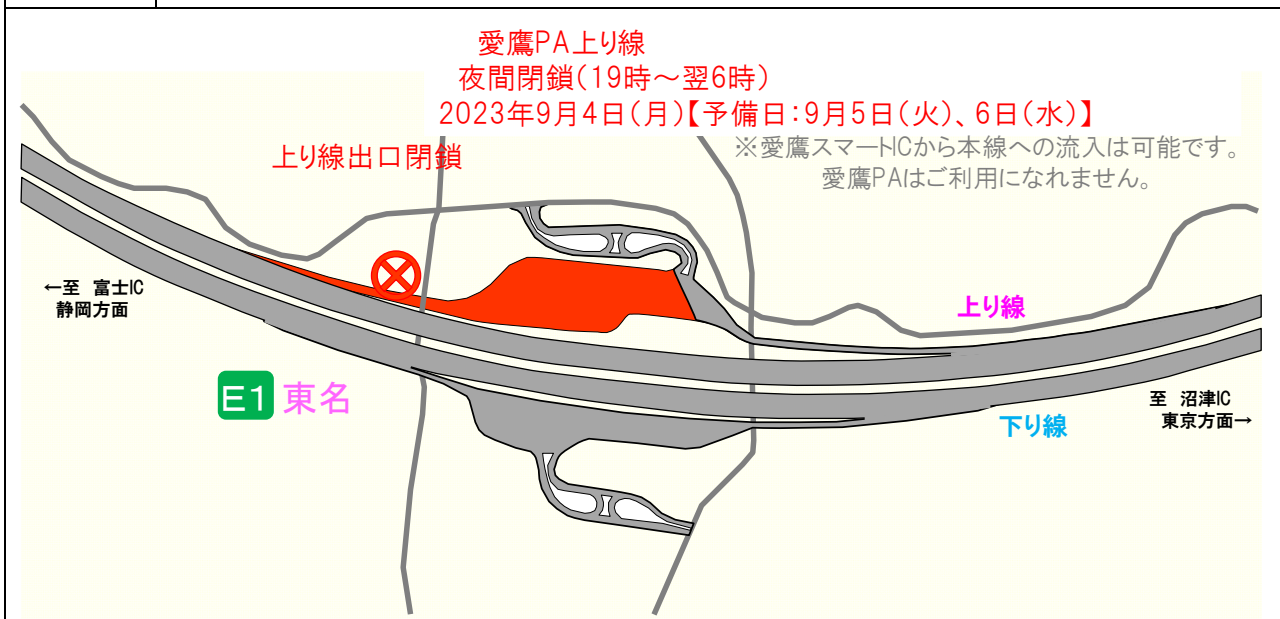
愛鷹PA上り線
夜間閉鎖(19時～翌6時)
2023年9月4日(月)【予備日:9月5日(火)、6日(水)】

※愛鷹スマートICから本線への流入は可能です。
愛鷹PAはご利用になれません。

上り線出口閉鎖

←至 富士IC
静岡方面

上り線

E1 東名

下り線

至 沼津IC
東京方面→